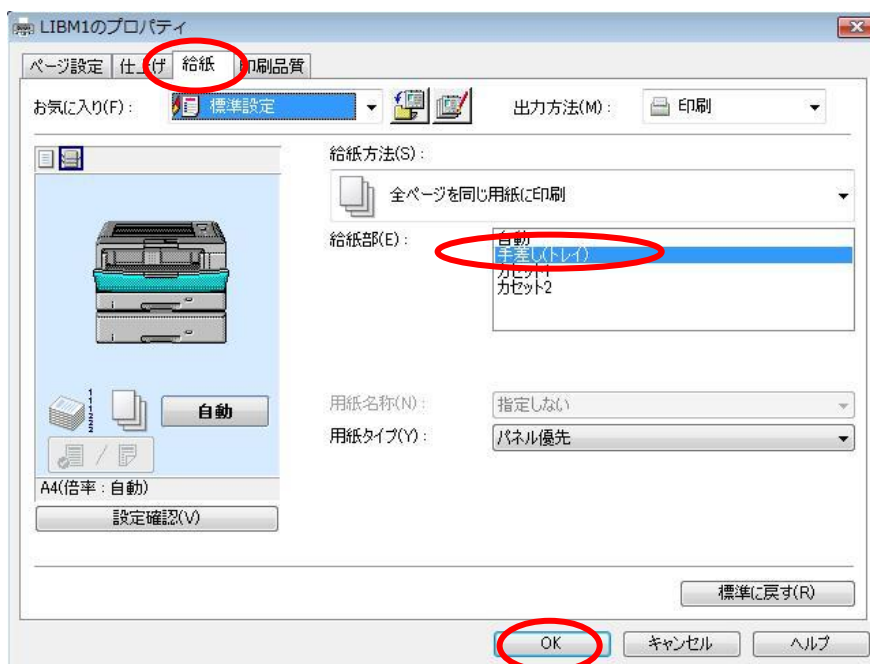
LIBM1のプロパティ

ページ設定　仕上げ　給紙　印刷品質

お気に入り(F)：　標準設定　　出力方法(M)：　印刷

給紙方法(S)：
全ページを同じ用紙に印刷

給紙部(E)：
自動
手差し(トレイ)
カセット1
カセット2

自動

用紙名称(N)：　指定しない
用紙タイプ(Y)：　パネル優先

A4(倍率：自動)
設定確認(V)

標準に戻す(R)

OK　キャンセル　ヘルプ